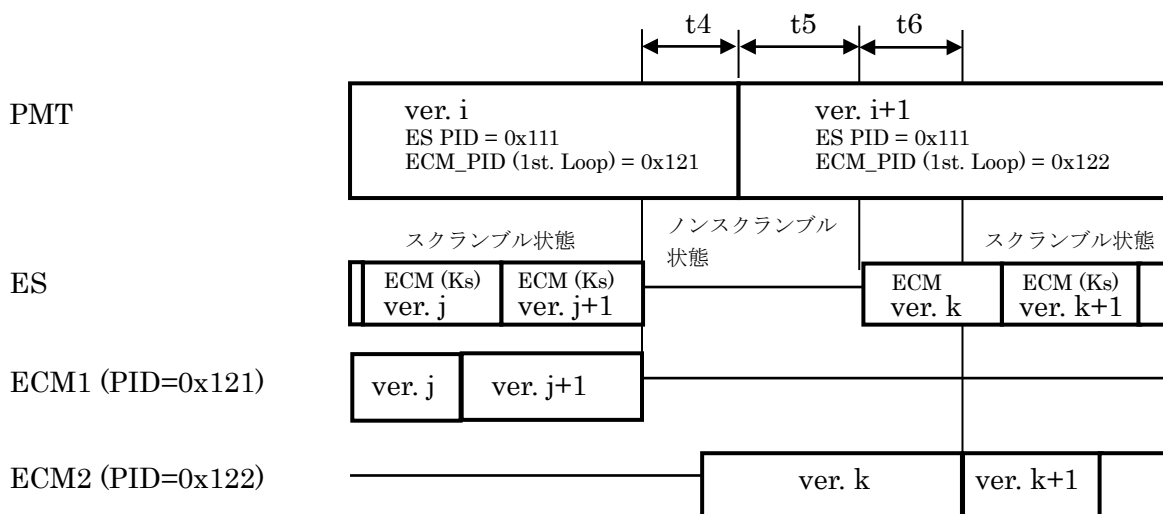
t4 t5 t6

PMT

ver. i
ES PID = 0x111
ECM_PID (1st. Loop) = 0x121

ver. i+1
ES PID = 0x111
ECM_PID (1st. Loop) = 0x122

スクランブル状態

ノンスクランブル状態

スクランブル状態

ES

ECM (Ks) ver. j

ECM (Ks) ver. j+1

ECM ver. k

ECM (Ks) ver. k+1

ECM1 (PID=0x121)

ver. j

ver. j+1

ECM2 (PID=0x122)

ver. k

ver. k+1